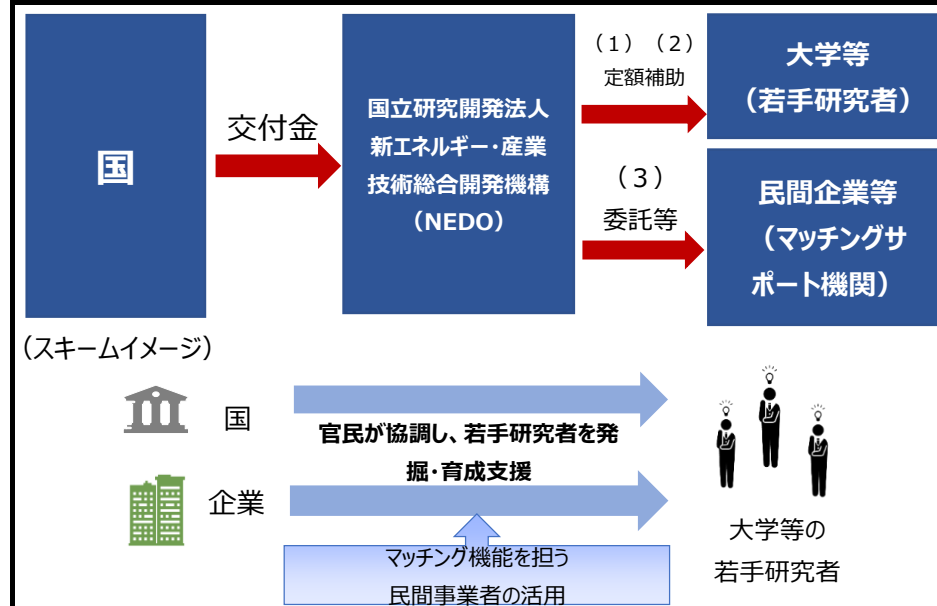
国

交付金

国立研究開発法人
新エネルギー・産業
技術総合開発機構
（NEDO）

（1）（2）
定額補助

（3）
委託等

大学等
（若手研究者）

民間企業等
（マッチングサポート機関）

（スキームイメージ）

国

企業

官民が協調し、若手研究者を発掘・育成支援

マッチング機能を担う
民間事業者の活用

大学等の
若手研究者